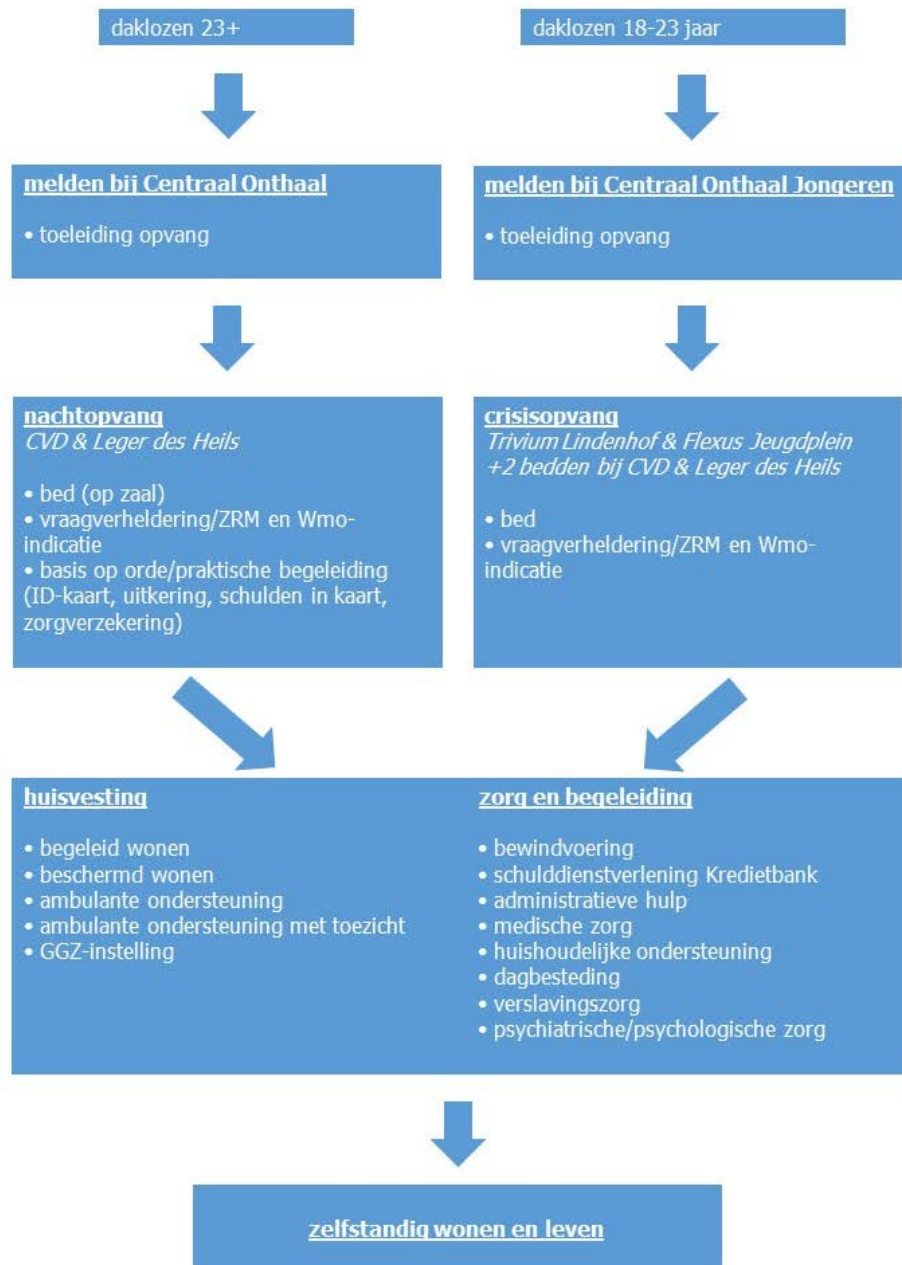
daklozen 23+

daklozen 18-23 jaar

melden bij Centraal Onthaal

• toeleiding opvang

melden bij Centraal Onthaal Jongeren

• toeleiding opvang

nachtopvang
CVD & Leger des Heils

• bed (op zaal)
• vraagverheldering/ZRM en Wmo-indicatie
• basis op orde/praktische begeleiding (ID-kaart, uitkering, schulden in kaart, zorgverzekering)

crisisopvang
Trivium Lindenhof & Flexus Jeugdplein +2 bedden bij CVD & Leger des Heils

• bed
• vraagverheldering/ZRM en Wmo-indicatie

huisvesting

• begeleid wonen
• beschermd wonen
• ambulante ondersteuning
• ambulante ondersteuning met toezicht
• GGZ-instelling

zorg en begeleiding

• bewindvoering
• schulddienstverlening Kredietbank
• administratieve hulp
• medische zorg
• huishoudelijke ondersteuning
• dagbesteding
• verslavingszorg
• psychiatrische/psychologische zorg

zelfstandig wonen en leven